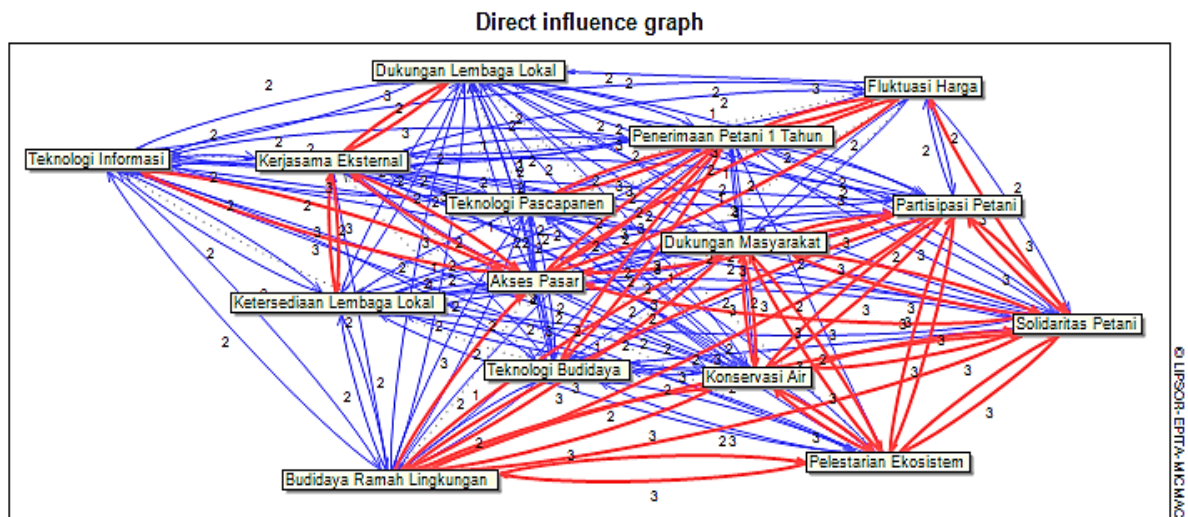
Direct influence graph

Dukungan Lembaga Lokal
Fluktuasi Harga
Penerimaan Petani 1 Tahun
Teknologi Informasi
Kerjasama Eksternal
Teknologi Pascapanen
Partisipasi Petani
Dukungan Masyarakat
Akses Pasar
Ketersediaan Lembaga Lokal
Solidaritas Petani
Teknologi Budidaya
Konservasi Air
Pelestarian Ekosistem
Budidaya Ramah Lingkungan

© LIPSOR-EPITA-MICMAC